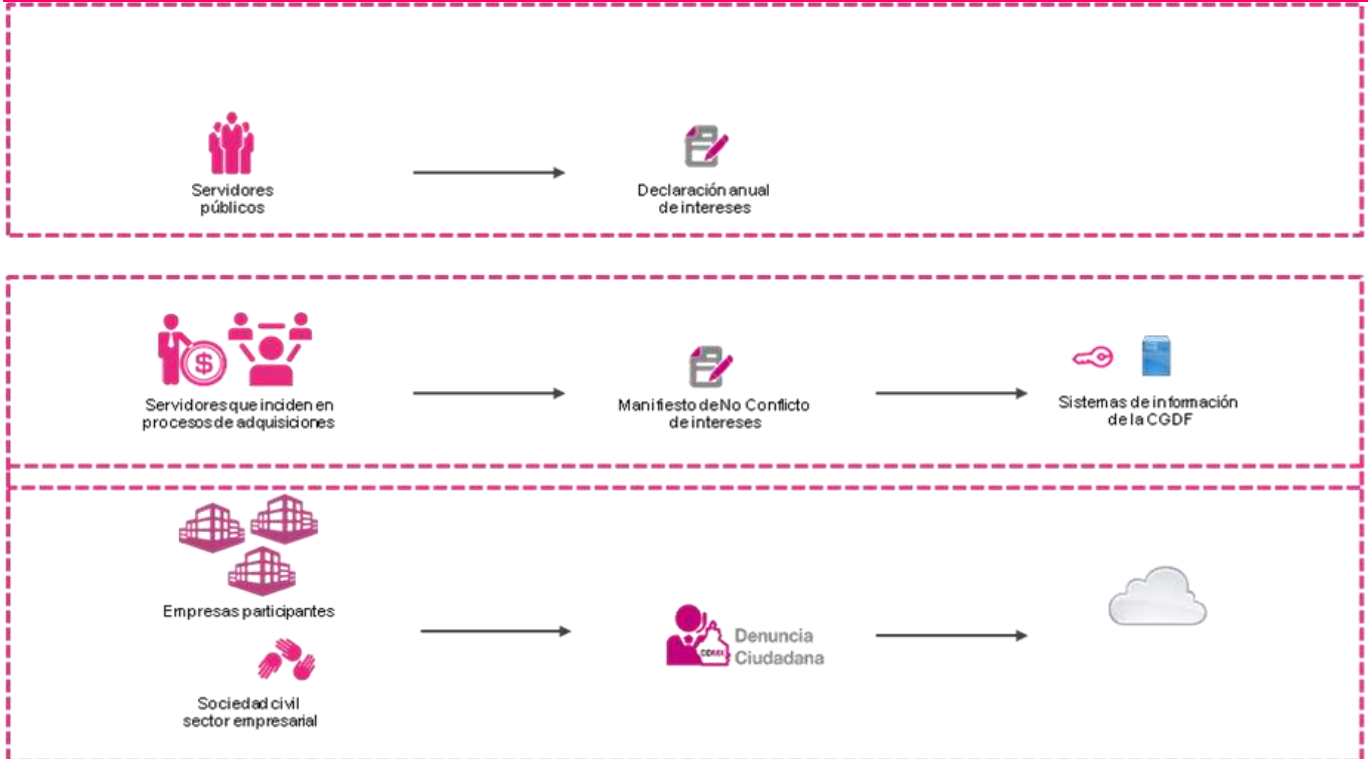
Servidores públicos

Declaración anual de intereses

Servidores que inciden en procesos de adquisiciones

Manifiesto de No Conflicto de intereses

Sistemas de información de la CGDF

Empresas participantes

Sociedad civil sector empresarial

CDMX

Denuncia Ciudadana